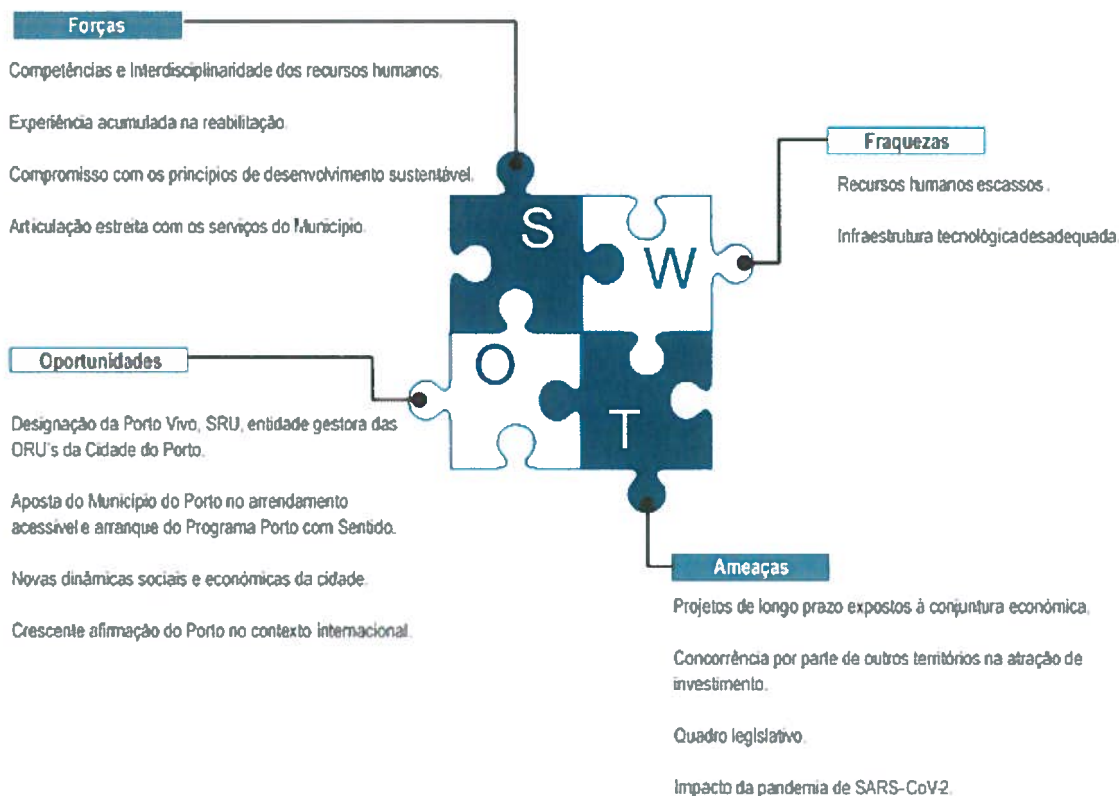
Forças

Competências e Interdisciplinaridade dos recursos humanos.

Experiência acumulada na reabilitação.

Compromisso com os princípios de desenvolvimento sustentável.

Articulação estreita com os serviços do Município.

Fraquezas

Recursos humanos escassos.

Infraestrutura tecnológica desadequada

S

W

O

T

Oportunidades

Designação da Porto Vivo, SRU, entidade gestora das ORU's da Cidade do Porto.

Aposta do Município do Porto no arrendamento acessível e arranque do Programa Porto com Sentido.

Novas dinâmicas sociais e económicas da cidade.

Crescente afirmação do Porto no contexto internacional.

Ameaças

Projetos de longo prazo expostos à conjuntura económica.

Concorrência por parte de outros territórios na atração de investimento.

Quadro legislativo.

Impacto da pandemia de SARS-CoV-2.